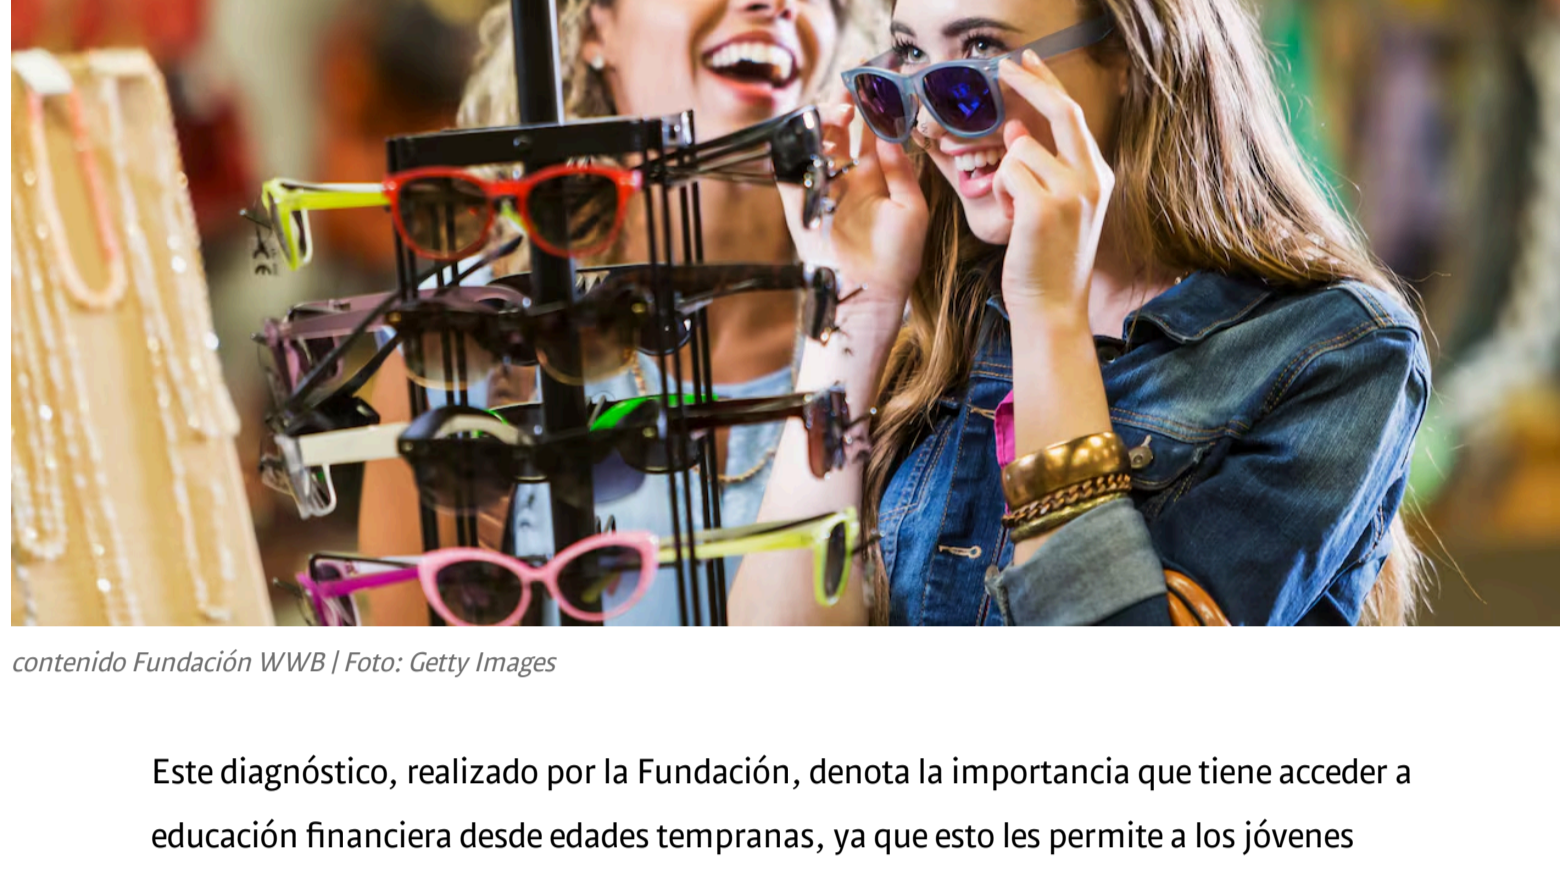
contenido Fundación WWB | Foto: Getty Images

Este diagnóstico, realizado por la Fundación, denota la importancia que tiene acceder a educación financiera desde edades tempranas, ya que esto les permite a los jóvenes